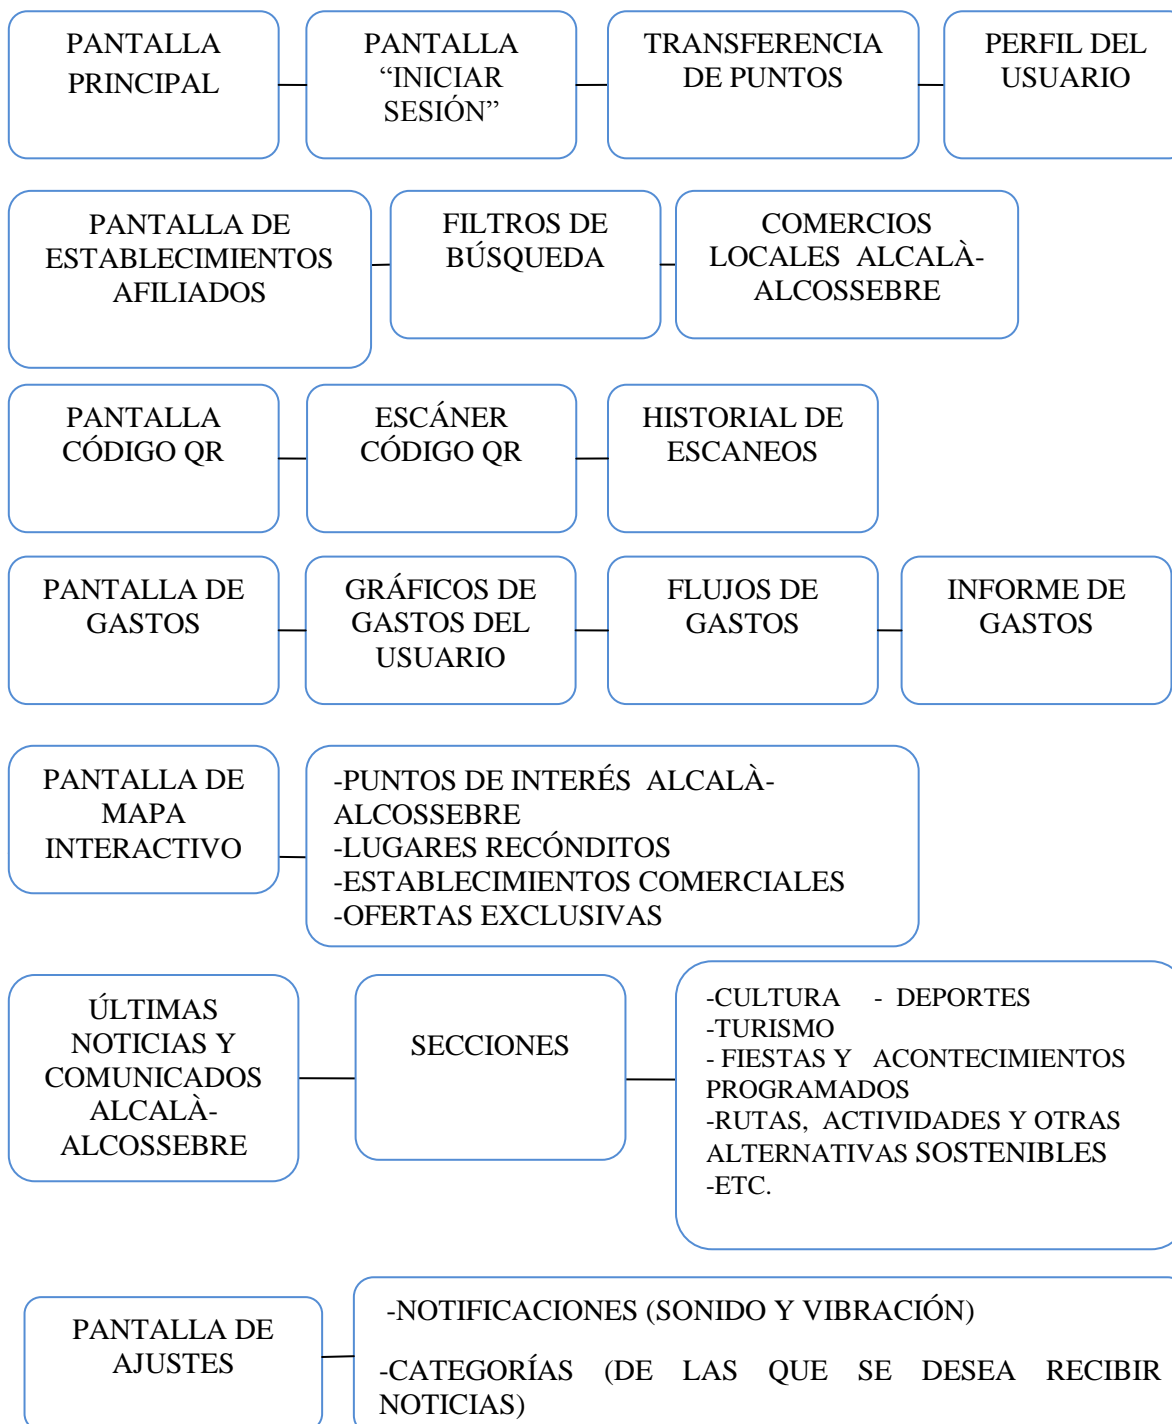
PANTALLA PRINCIPAL

PANTALLA “INICIAR SESIÓN”

TRANSFERENCIA DE PUNTOS

PERFIL DEL USUARIO

PANTALLA DE ESTABLECIMIENTOS AFILIADOS

FILTROS DE BÚSQUEDA

COMERCIOS LOCALES ALCALÀ-ALCOSSEBRE

PANTALLA CÓDIGO QR

ESCÁNER CÓDIGO QR

HISTORIAL DE ESCANEOS

PANTALLA DE GASTOS

GRÁFICOS DE GASTOS DEL USUARIO

FLUJOS DE GASTOS

INFORME DE GASTOS

PANTALLA DE MAPA INTERACTIVO

-PUNTOS DE INTERÉS ALCALÀ-ALCOSSEBRE
-LUGARES RECÓNDITOS
-ESTABLECIMIENTOS COMERCIALES
-OFERTAS EXCLUSIVAS

ÚLTIMAS NOTICIAS Y COMUNICADOS ALCALÀ-ALCOSSEBRE

SECCIONES

-CULTURA - DEPORTES
-TURISMO
- FIESTAS Y ACONTECIMIENTOS PROGRAMADOS
-RUTAS, ACTIVIDADES Y OTRAS ALTERNATIVAS SOSTENIBLES
-ETC.

PANTALLA DE AJUSTES

-NOTIFICACIONES (SONIDO Y VIBRACIÓN)

-CATEGORÍAS (DE LAS QUE SE DESEA RECIBIR NOTICIAS)